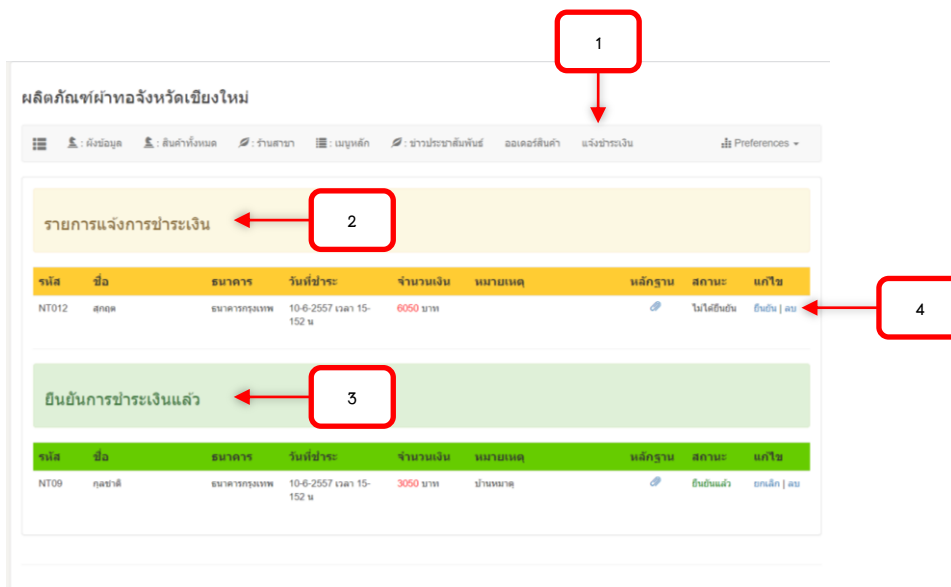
1

ผลิตภัณฑ์ผ้าทอจังหวัดเชียงใหม่

: ผังข้อมูล : สินค้าทั้งหมด : ร้านสาขา : เมนูหลัก : ข่าวประชาสัมพันธ์ ออเดอร์สินค้า แจ้งชำระเงิน Preferences

รายการแจ้งการชำระเงิน

2

| รหัส | ชื่อ | ธนาคาร | วันที่ชำระ | จำนวนเงิน | หมายเหตุ | หลักฐาน | สถานะ | แก้ไข |
|---|---|---|---|---|---|---|---|---|
| NT012 | สุกฤต | ธนาคารกรุงเทพ | 10-6-2557 เวลา 15-152 น | 6050 บาท | | | ไม่ได้ยืนยัน | ยืนยัน \| ลบ |

4

ยืนยันการชำระเงินแล้ว

3

| รหัส | ชื่อ | ธนาคาร | วันที่ชำระ | จำนวนเงิน | หมายเหตุ | หลักฐาน | สถานะ | แก้ไข |
|---|---|---|---|---|---|---|---|---|
| NT09 | กุลชาติ | ธนาคารกรุงเทพ | 10-6-2557 เวลา 15-152 น | 3050 บาท | ป่านหมาดุ | | ยืนยันแล้ว | ยกเลิก \| ลบ |